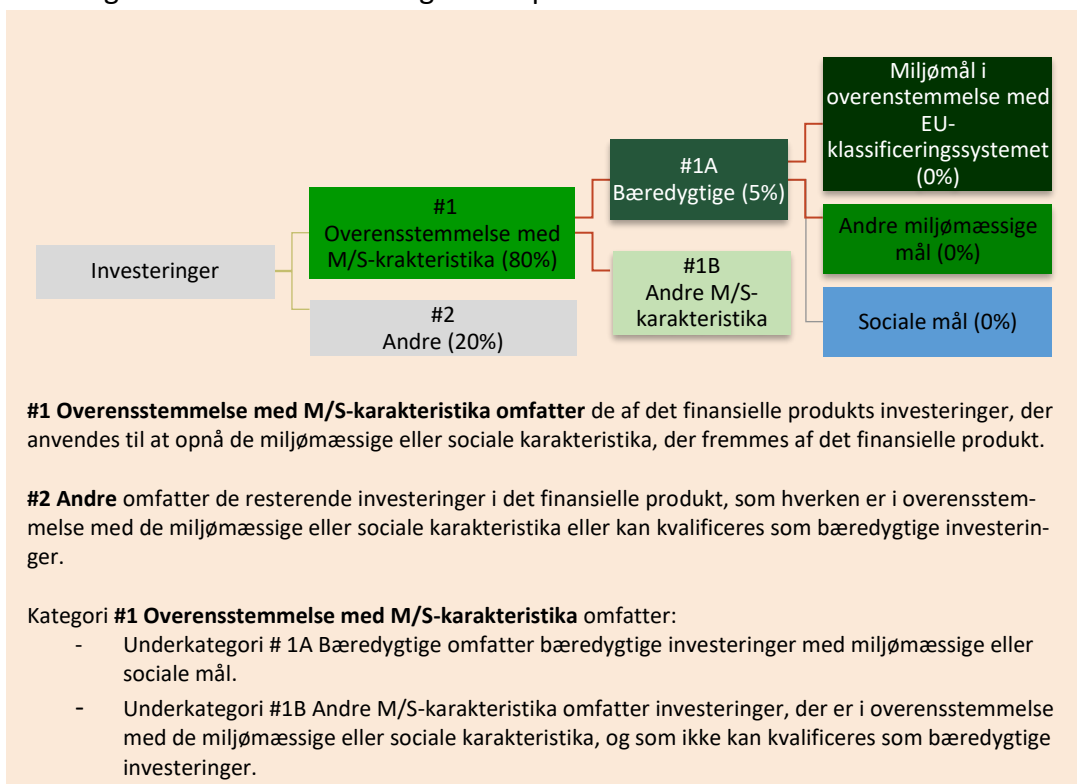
Investeringer

#1
Overensstemmelse med M/S-krakteristika (80%)

#2
Andre (20%)

#1A
Bæredygtige (5%)

#1B
Andre M/S-karakteristika

Miljømål i overensstemmelse med EU-klassificeringssystemet (0%)

Andre miljømæssige mål (0%)

Sociale mål (0%)

**#1 Overensstemmelse med M/S-karakteristika omfatter** de af det finansielle produkts investeringer, der anvendes til at opnå de miljømæssige eller sociale karakteristika, der fremmes af det finansielle produkt.

**#2 Andre** omfatter de resterende investeringer i det finansielle produkt, som hverken er i overensstemmelse med de miljømæssige eller sociale karakteristika eller kan kvalificeres som bæredygtige investeringer.

Kategori **#1 Overensstemmelse med M/S-karakteristika** omfatter:
- Underkategori # 1A Bæredygtige omfatter bæredygtige investeringer med miljømæssige eller sociale mål.
- Underkategori #1B Andre M/S-karakteristika omfatter investeringer, der er i overensstemmelse med de miljømæssige eller sociale karakteristika, og som ikke kan kvalificeres som bæredygtige investeringer.